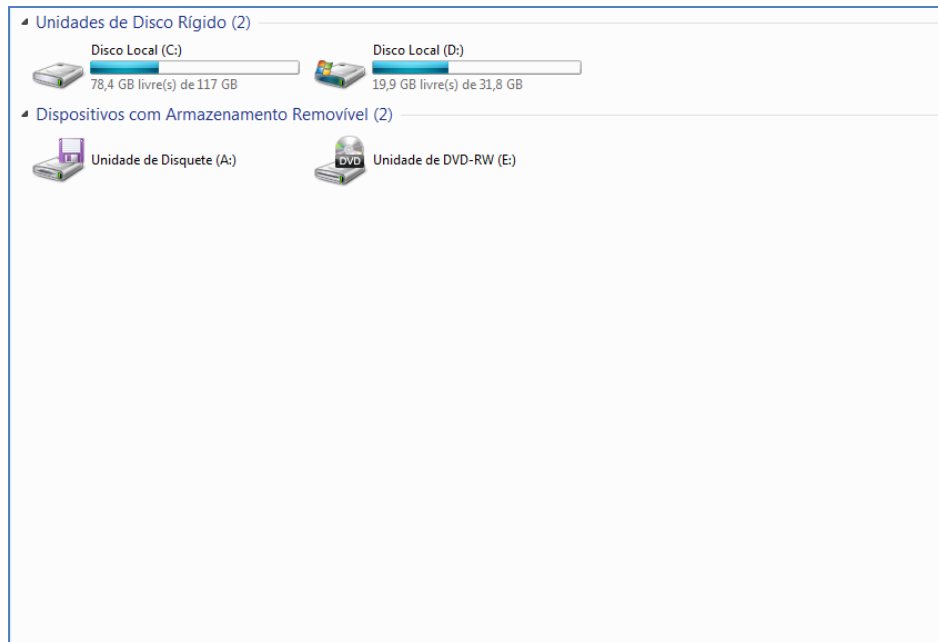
Unidades de Disco Rígido (2)

Disco Local (C:)
78,4 GB livre(s) de 117 GB

Disco Local (D:)
19,9 GB livre(s) de 31,8 GB

Dispositivos com Armazenamento Removível (2)

Unidade de Disquete (A:)

DVD

Unidade de DVD-RW (E:)